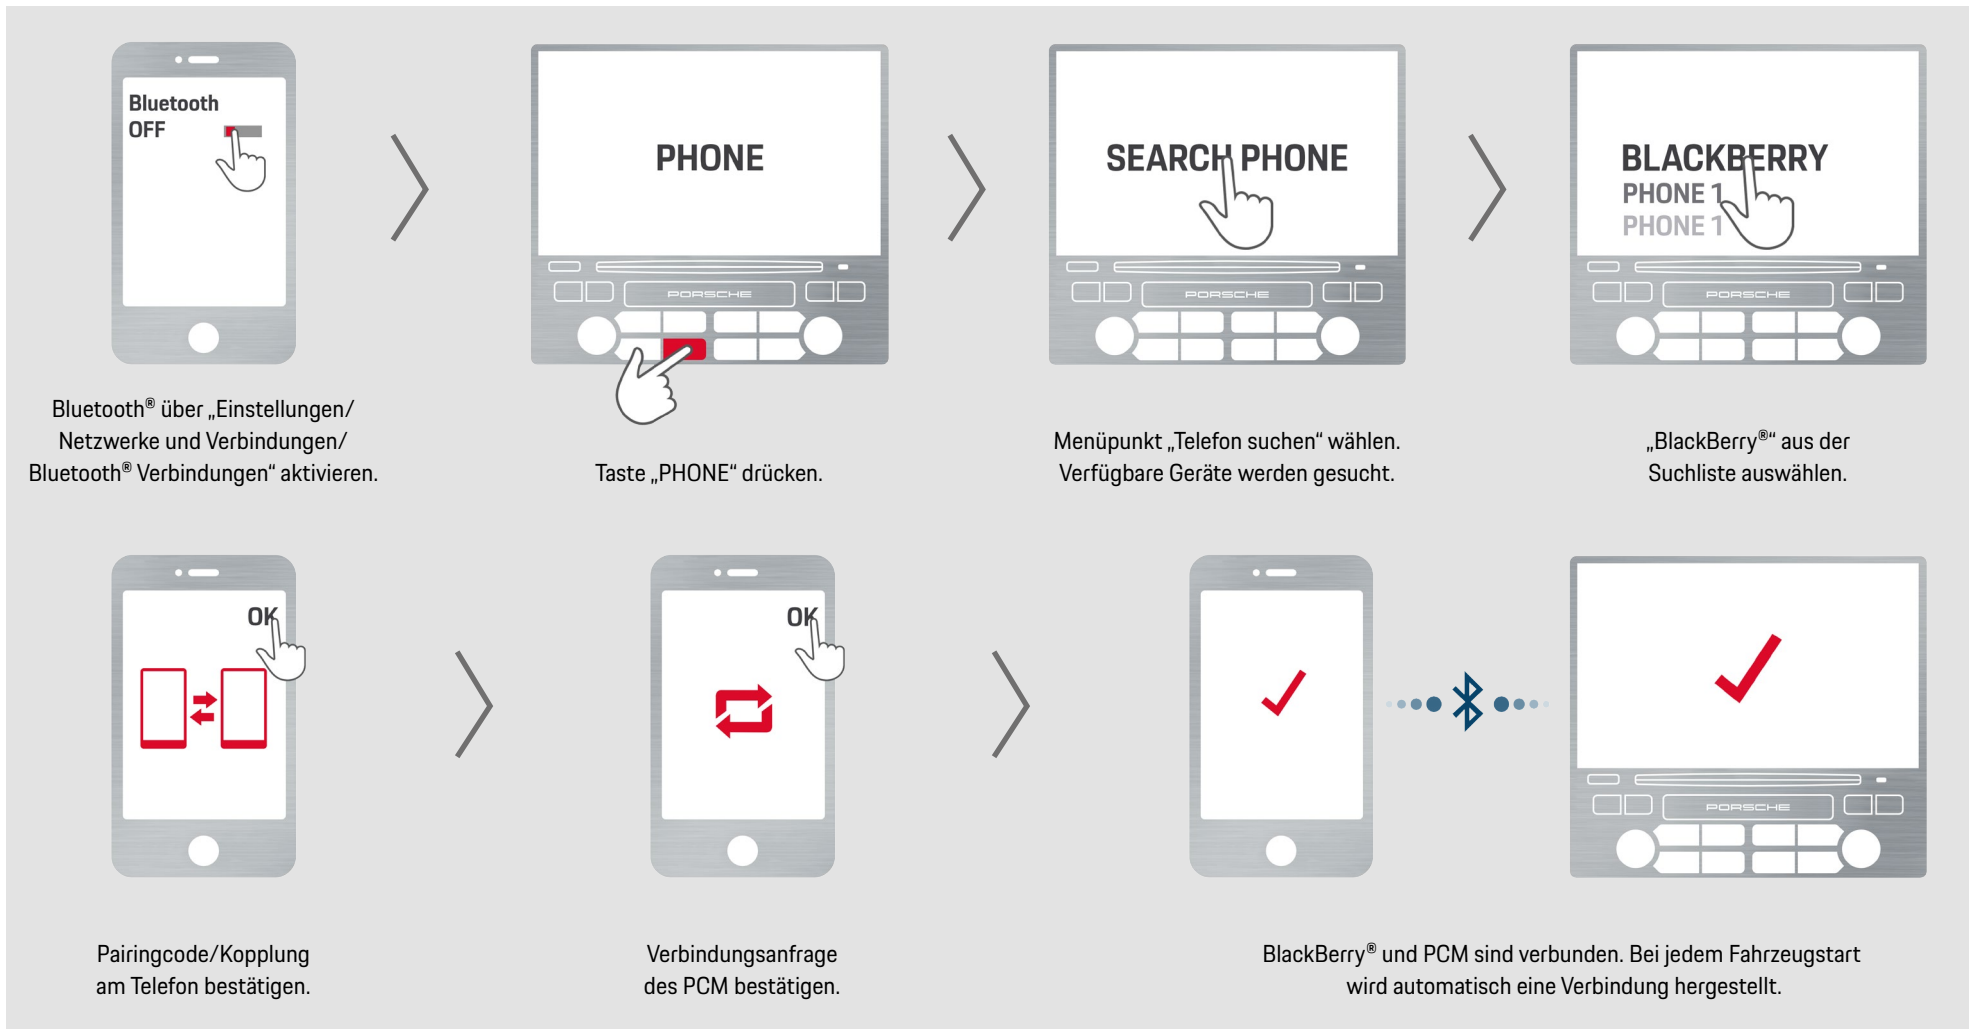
Bluetooth
OFF

Bluetooth® über „Einstellungen/ Netzwerke und Verbindungen/ Bluetooth® Verbindungen“ aktivieren.

PHONE

PORSCHE

Taste „PHONE“ drücken.

SEARCH PHONE

PORSCHE

Menüpunkt „Telefon suchen“ wählen. Verfügbare Geräte werden gesucht.

BLACKBERRY
PHONE 1
PHONE 1

PORSCHE

„BlackBerry®“ aus der Suchliste auswählen.

OK

Pairingcode/Kopplung am Telefon bestätigen.

OK

Verbindungsanfrage des PCM bestätigen.

PORSCHE

BlackBerry® und PCM sind verbunden. Bei jedem Fahrzeugstart wird automatisch eine Verbindung hergestellt.